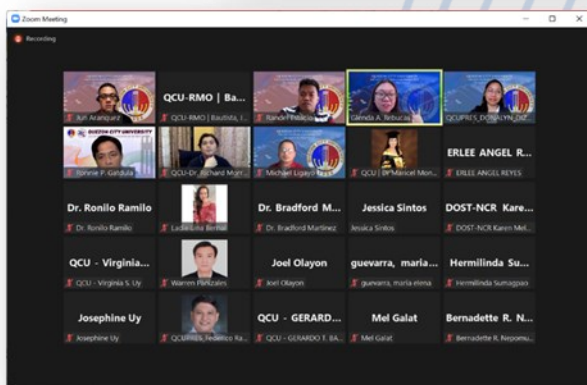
Zoom Meeting

Recording

Jun Aranguez

QCU-RMO | Ba...

QCU-RMO | Bautista, I...

Randel Pablico

Glenda A. Rebucas

QCUPRES_DONALYN_DIZ...

QUEZON CITY UNIVERSITY

Ronnie P. Galdula

QCU-Dr. Richard Morr...

Michael Ligayo

QCU | Dr. Marcel Mon...

ERLEE ANGEL R...

ERLEE ANGEL REYES

Dr. Ronilo Ramilo

Dr. Ronilo Ramilo

Ladie Lina Bernal

Dr. Bradford M...

Dr. Bradford Martinez

Jessica Sintos

Jessica Sintos

DOST-NCR Kare...

DOST-NCR Karen Mel...

QCU - Virginia...

QCU - Virginia S. Uy

Warren Panizales

Joel Olayon

Joel Olayon

guevarra, maria...

guevarra, maria-elena

Hermilinda Su...

Hermilinda Sumagpao

Josephine Uy

Josephine Uy

QCUPRES_Federico Ra...

QCU - GERARD...

QCU - GERARDO T. BA...

Mel Galat

Mel Galat

Bernadette R. N...

Bernadette R. Nepomu...